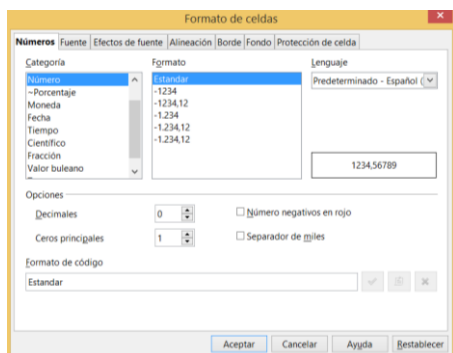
Formato de celdas

Números | Fuente | Efectos de fuente | Alineación | Borde | Fondo | Protección de celda

Categoría
Número
~Porcentaje
Moneda
Fecha
Tiempo
Científico
Fracción
Valor buleano

Formato
Estandar
-1234
-1234,12
-1.234
-1.234,12
-1.234,12

Lenguaje
Predeterminado - Español (

1234,56789

Opciones

Decimales 0
Ceros principales 1

Número negativos en rojo
Separador de miles

Formato de código
Estandar

Aceptar | Cancelar | Ayuda | Restablecer